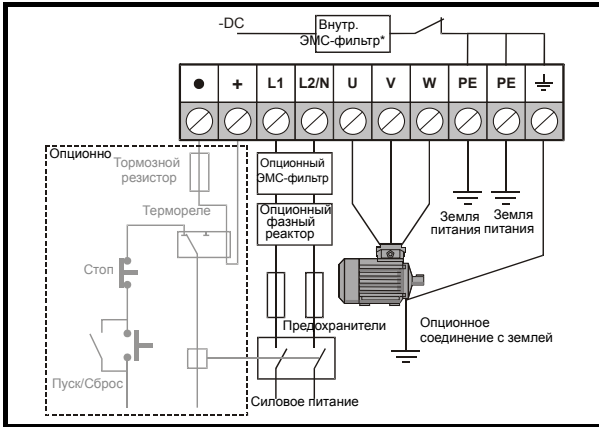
-DC

Внутр. ЭМС-фильтр*

| ● | + | L1 | L2/N | U | V | W | PE | PE | ⏚ |
|---|---|---|---|---|---|---|---|---|---|

Опционно

Тормозной резистор

Термореле

Стоп

Пуск/Сброс

Опционный ЭМС-фильтр

Опционный фазный реактор

Предохранители

Силовое питание

Земля питания

Земля питания

Опционное соединение с землей